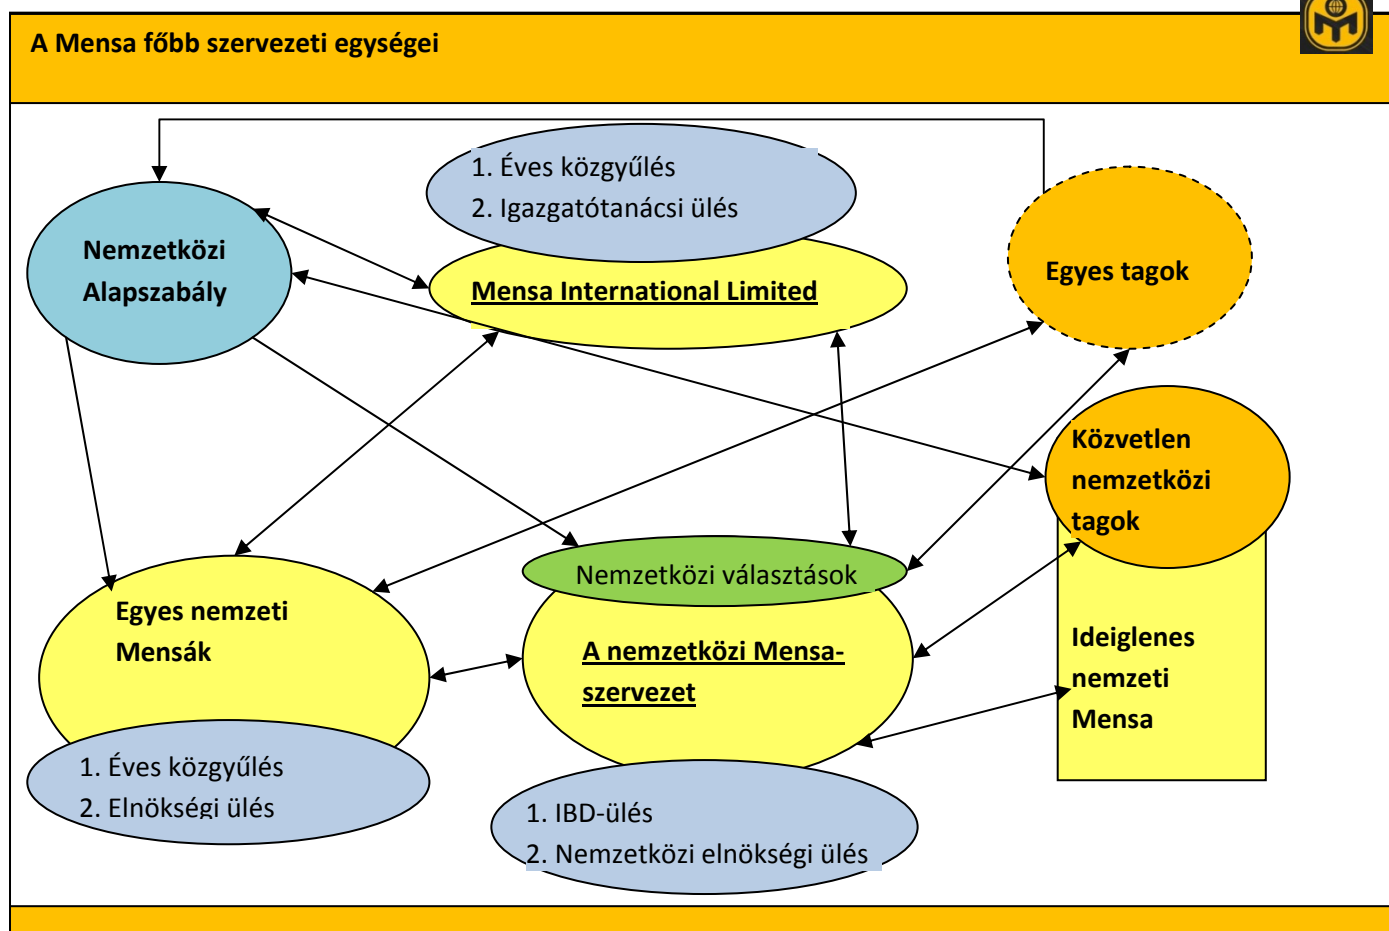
A Mensa főbb szervezeti egységei

1. Éves közgyűlés
2. Igazgatótanácsi ülés

Mensa International Limited

Nemzetközi Alapszabály

Egyes tagok

Közvetlen nemzetközi tagok

Ideiglenes nemzeti Mensa

Nemzetközi választások

A nemzetközi Mensa-szervezet

Egyes nemzeti Mensák

1. Éves közgyűlés
2. Elnökségi ülés

1. IBD-ülés
2. Nemzetközi elnökségi ülés